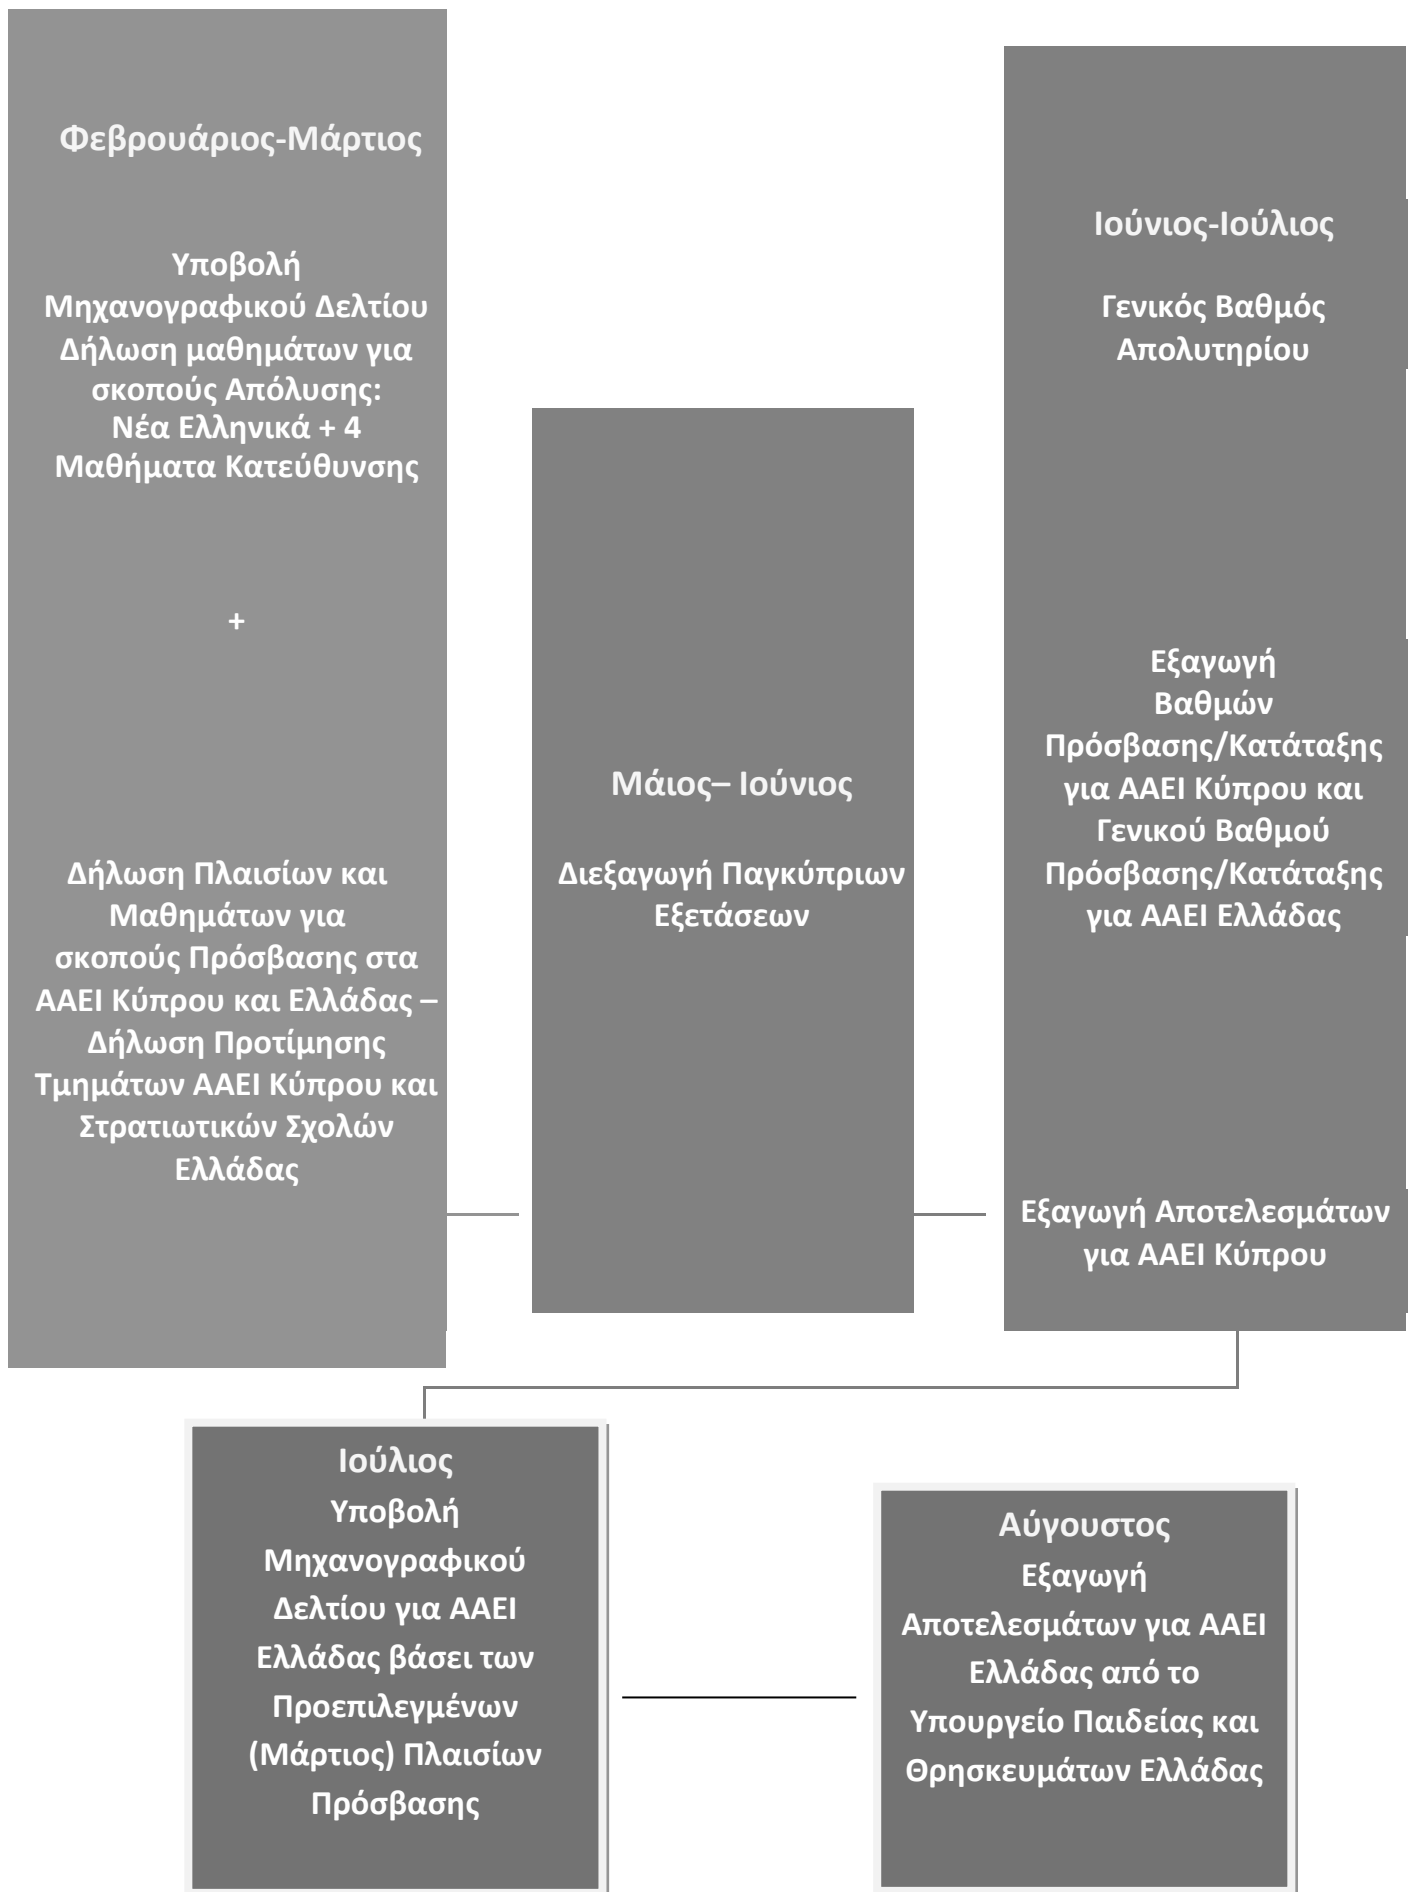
Φεβρουάριος-Μάρτιος

Υποβολή Μηχανογραφικού Δελτίου Δήλωση μαθημάτων για σκοπούς Απόλυσης: Νέα Ελληνικά + 4 Μαθήματα Κατεύθυνσης

+

Δήλωση Πλαισίων και Μαθημάτων για σκοπούς Πρόσβασης στα ΑΑΕΙ Κύπρου και Ελλάδας – Δήλωση Προτίμησης Τμημάτων ΑΑΕΙ Κύπρου και Στρατιωτικών Σχολών Ελλάδας

Μάιος– Ιούνιος

Διεξαγωγή Παγκύπριων Εξετάσεων

Ιούνιος-Ιούλιος

Γενικός Βαθμός Απολυτηρίου

Εξαγωγή Βαθμών Πρόσβασης/Κατάταξης για ΑΑΕΙ Κύπρου και Γενικού Βαθμού Πρόσβασης/Κατάταξης για ΑΑΕΙ Ελλάδας

Εξαγωγή Αποτελεσμάτων για ΑΑΕΙ Κύπρου

Ιούλιος
Υποβολή Μηχανογραφικού Δελτίου για ΑΑΕΙ Ελλάδας βάσει των Προεπιλεγμένων (Μάρτιος) Πλαισίων Πρόσβασης

Αύγουστος
Εξαγωγή Αποτελεσμάτων για ΑΑΕΙ Ελλάδας από το Υπουργείο Παιδείας και Θρησκευμάτων Ελλάδας